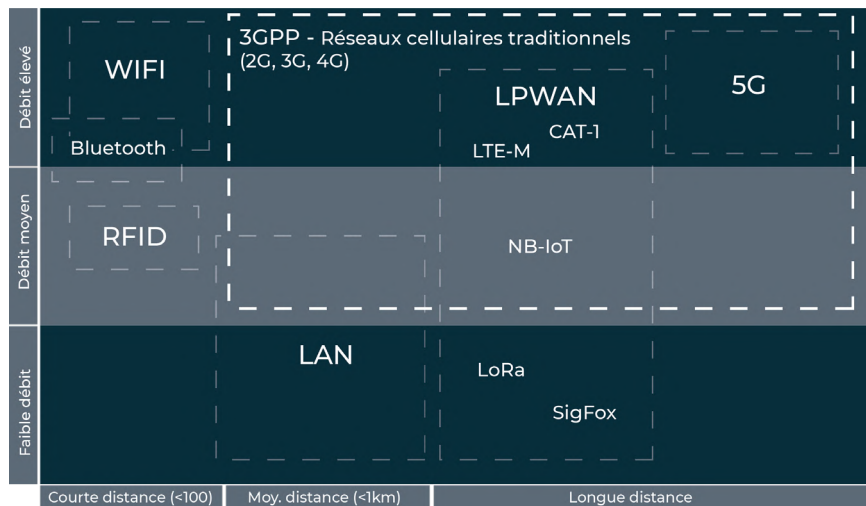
Débit élevé

Débit moyen

Faible débit

WIFI

Bluetooth

3GPP - Réseaux cellulaires traditionnels (2G, 3G, 4G)

LPWAN

CAT-1

LTE-M

5G

RFID

NB-IoT

LAN

LoRa

SigFox

Courte distance (<100)

Moy. distance (<1km)

Longue distance